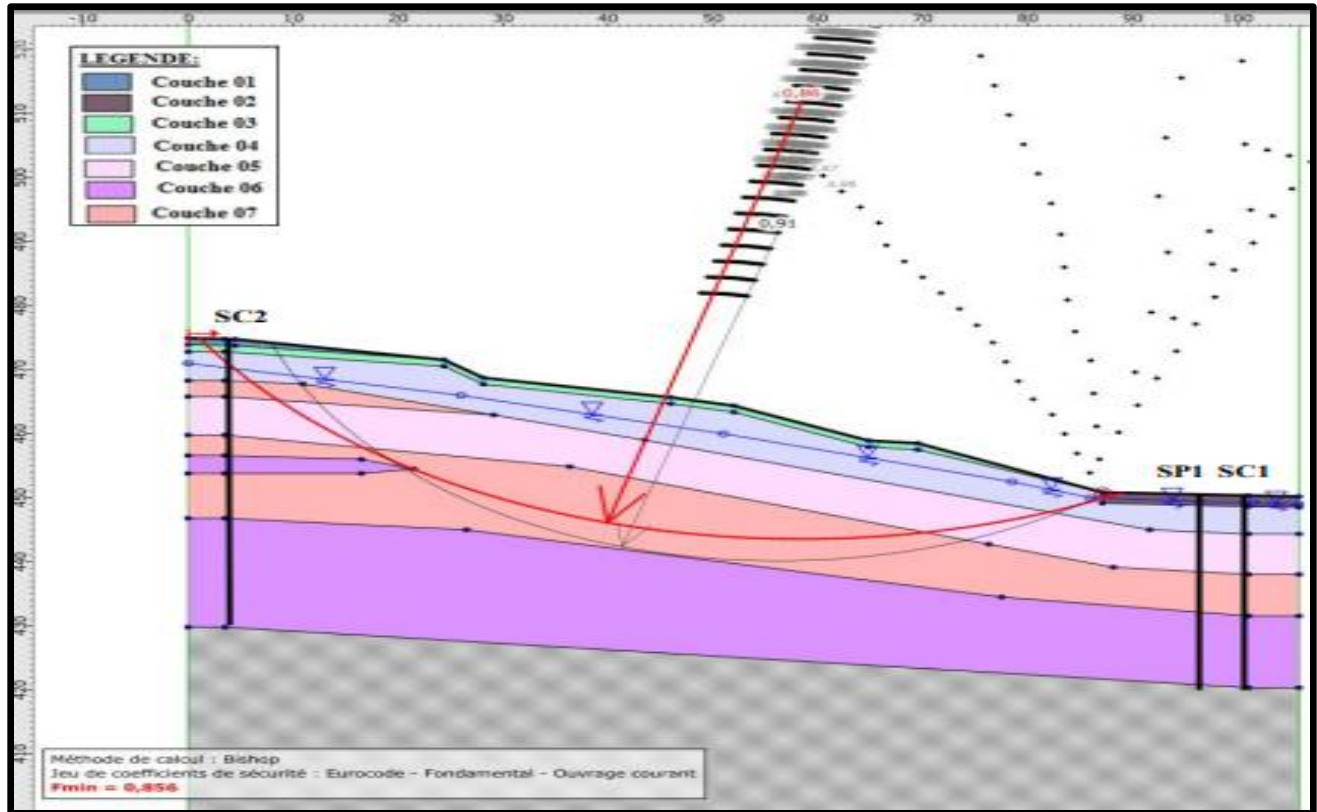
-10 0 10 20 30 40 50 60 70 80 90 100

LEGENDE:
Couche 01
Couche 02
Couche 03
Couche 04
Couche 05
Couche 06
Couche 07

510
510
500
490
480
470
460
450
440
430
420
410

0,86
0,91

SC2
SP1 SC1

Méthode de calcul : Bishop
Jeu de coefficients de sécurité : Eurocode - Fondamental - Ouvrage courant
Fmin = 0,856